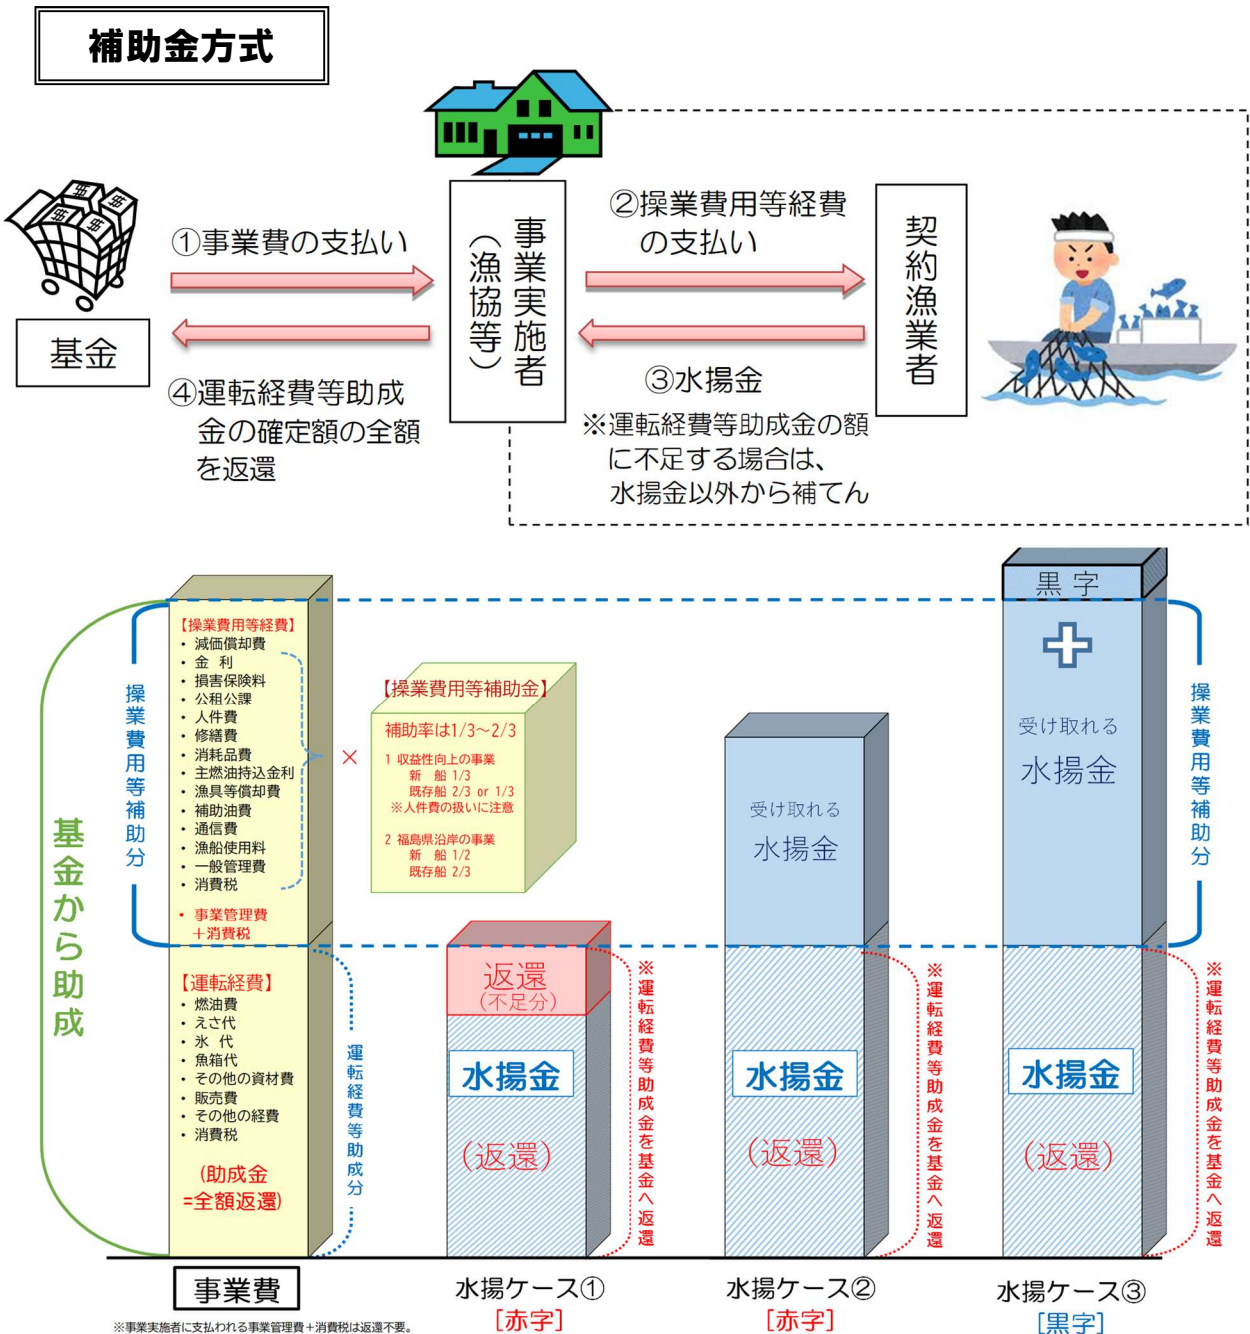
補助金方式

基金

①事業費の支払い

④運転経費等助成金の確定額の全額を返還

事業実施者（漁協等）

②操業費用等経費の支払い

③水揚金

※運転経費等助成金の額に不足する場合は、水揚金以外から補てん

契約漁業者

基金から助成

操業費用等補助分

【操業費用等経費】
・減価償却費
・金 利
・損害保険料
・公租公課
・人件費
・修繕費
・消耗品費
・主燃油持込金利
・漁具等償却費
・補助油費
・通信費
・漁船使用料
・一般管理費
・消費税

・事業管理費＋消費税

×

【操業費用等補助金】
補助率は1/3～2/3
1 収益性向上の事業
新 船 1/3
既存船 2/3 or 1/3
※人件費の扱いに注意

2 福島県沿岸の事業
新 船 1/2
既存船 2/3

【運転経費】
・燃油費
・えさ代
・氷 代
・魚箱代
・その他の資材費
・販売費
・その他の経費
・消費税

(助成金=全額返還)

運転経費等助成分

事業費

※事業実施者に支払われる事業管理費＋消費税は返還不要。

返還（不足分）

水揚金

（返還）

※運転経費等助成金を基金へ返還

水揚ケース①
［赤字］

受け取れる
水揚金

水揚金

（返還）

※運転経費等助成金を基金へ返還

水揚ケース②
［赤字］

黒 字

受け取れる
水揚金

水揚金

（返還）

※運転経費等助成金を基金へ返還

操業費用等補助分

水揚ケース③
［黒字］